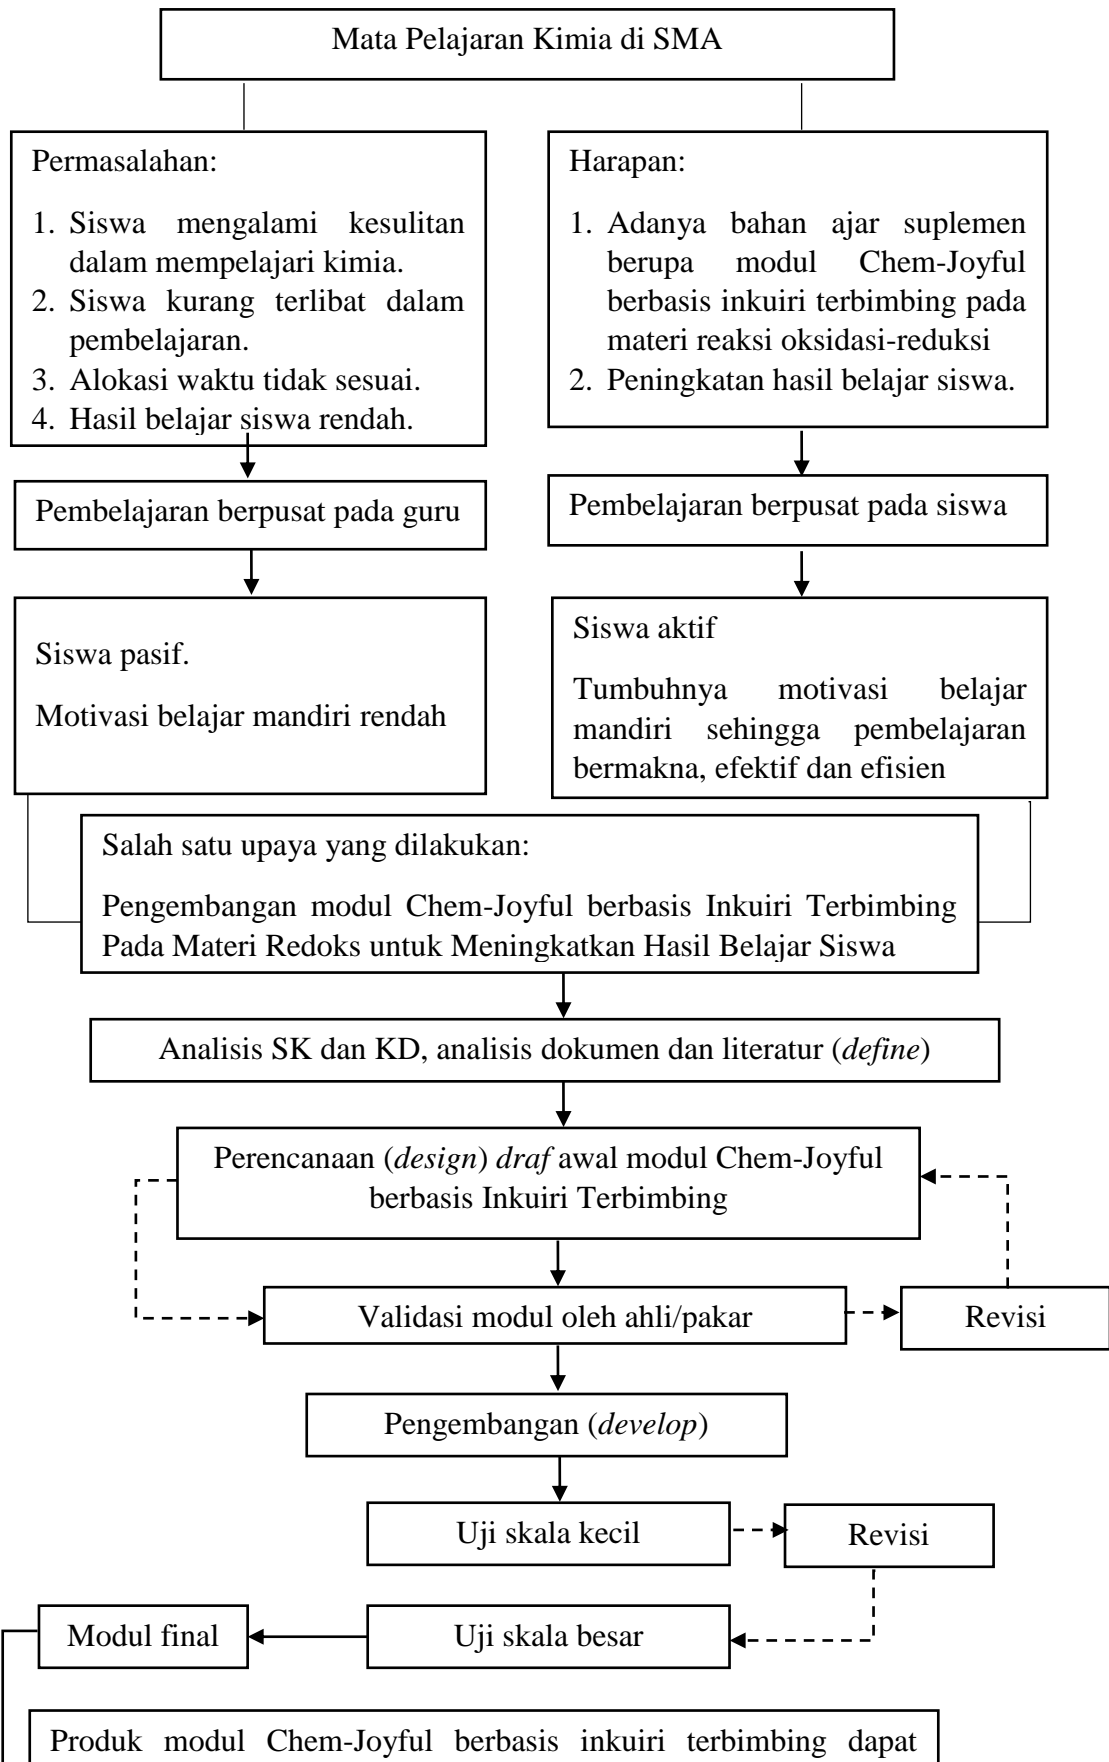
Mata Pelajaran Kimia di SMA

Permasalahan:

1. Siswa mengalami kesulitan dalam mempelajari kimia.
2. Siswa kurang terlibat dalam pembelajaran.
3. Alokasi waktu tidak sesuai.
4. Hasil belajar siswa rendah.

Pembelajaran berpusat pada guru

Siswa pasif.

Motivasi belajar mandiri rendah

Harapan:

1. Adanya bahan ajar suplemen berupa modul Chem-Joyful berbasis inkuiri terbimbing pada materi reaksi oksidasi-reduksi
2. Peningkatan hasil belajar siswa.

Pembelajaran berpusat pada siswa

Siswa aktif

Tumbuhnya motivasi belajar mandiri sehingga pembelajaran bermakna, efektif dan efisien

Salah satu upaya yang dilakukan:

Pengembangan modul Chem-Joyful berbasis Inkuiri Terbimbing Pada Materi Redoks untuk Meningkatkan Hasil Belajar Siswa

Analisis SK dan KD, analisis dokumen dan literatur (*define*)

Perencanaan (*design*) *draf* awal modul Chem-Joyful berbasis Inkuiri Terbimbing

Validasi modul oleh ahli/pakar

Revisi

Pengembangan (*develop*)

Uji skala kecil

Revisi

Uji skala besar

Modul final

Produk modul Chem-Joyful berbasis inkuiri terbimbing dapat